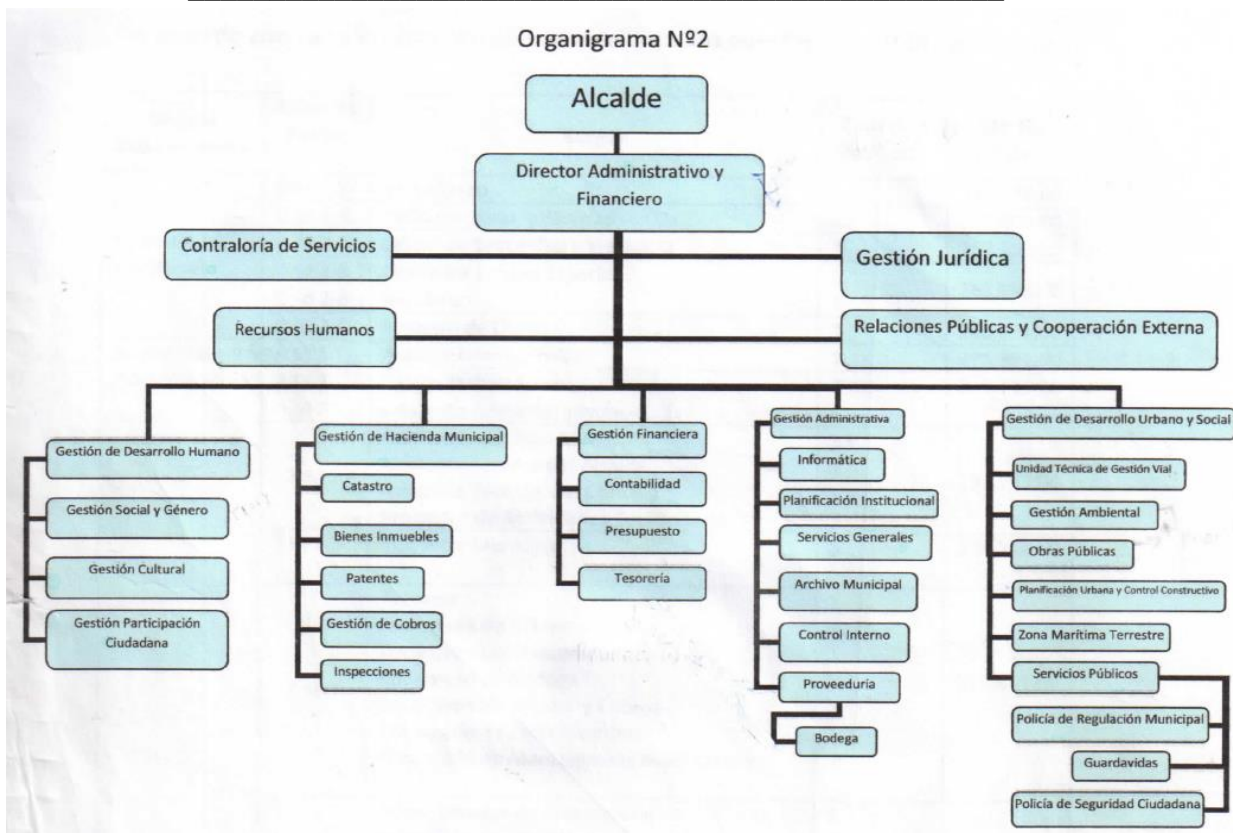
Organigrama Nº2

Alcalde

Director Administrativo y Financiero

Contraloría de Servicios

Gestión Jurídica

Recursos Humanos

Relaciones Públicas y Cooperación Externa

Gestión de Desarrollo Humano

Gestión Social y Género

Gestión Cultural

Gestión Participación Ciudadana

Gestión de Hacienda Municipal

Catastro

Bienes Inmuebles

Patentes

Gestión de Cobros

Inspecciones

Gestión Financiera

Contabilidad

Presupuesto

Tesorería

Gestión Administrativa

Informática

Planificación Institucional

Servicios Generales

Archivo Municipal

Control Interno

Proveeduría

Bodega

Gestión de Desarrollo Urbano y Social

Unidad Técnica de Gestión Vial

Gestión Ambiental

Obras Públicas

Planificación Urbana y Control Constructivo

Zona Marítima Terrestre

Servicios Públicos

Policía de Regulación Municipal

Guardavidas

Policía de Seguridad Ciudadana